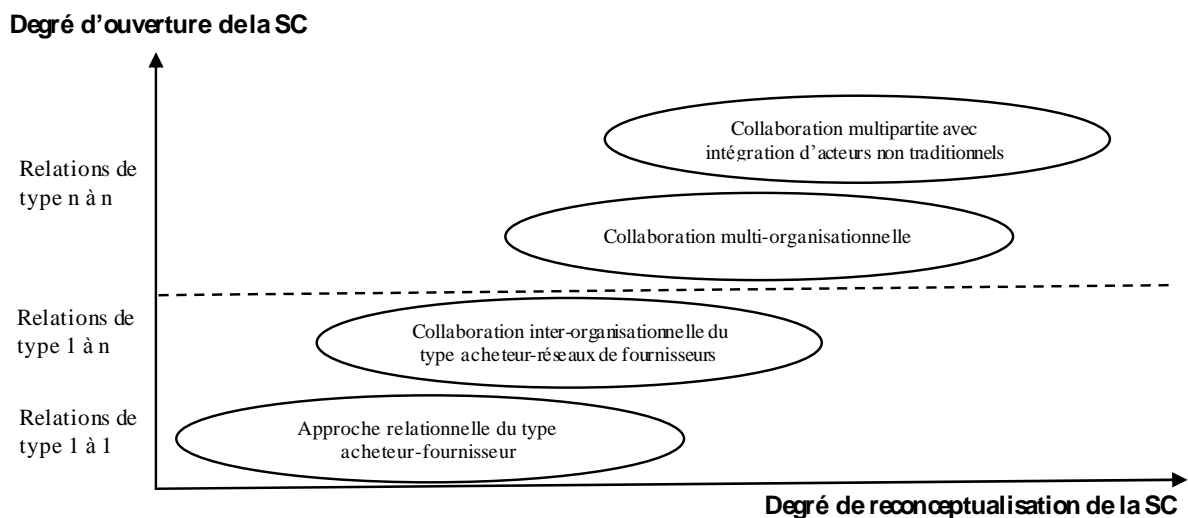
Degré d'ouverture de la SC

Relations de type n à n

Collaboration multipartite avec intégration d'acteurs non traditionnels

Collaboration multi-organisationnelle

Relations de type 1 à n

Collaboration inter-organisationnelle du type acheteur-réseaux de fournisseurs

Relations de type 1 à 1

Approche relationnelle du type acheteur-fournisseur

Degré de reconceptualisation de la SC